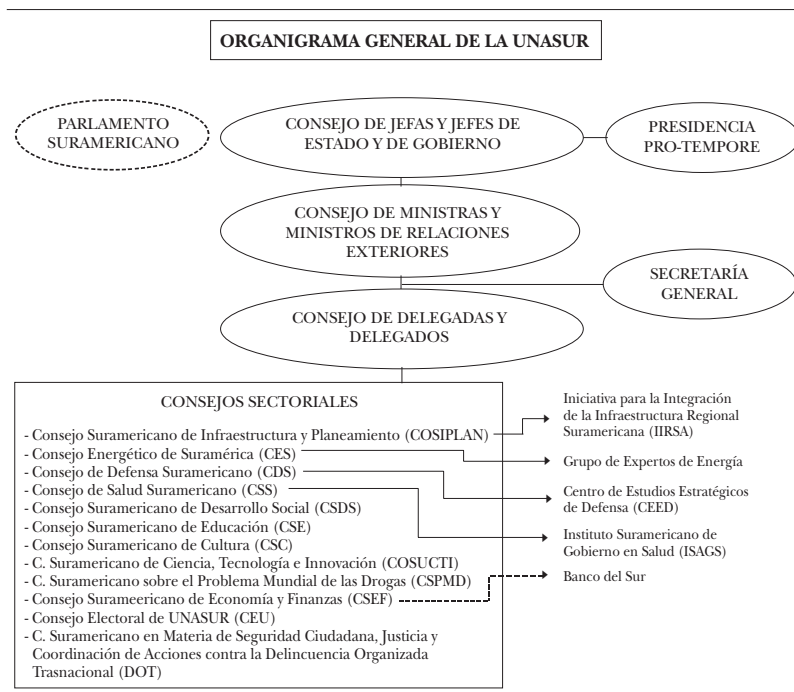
ORGANIGRAMA GENERAL DE LA UNASUR

PARLAMENTO SURAMERICANO

CONSEJO DE JEFAS Y JEFES DE ESTADO Y DE GOBIERNO

PRESIDENCIA PRO-TEMPORE

CONSEJO DE MINISTRAS Y MINISTROS DE RELACIONES EXTERIORES

SECRETARÍA GENERAL

CONSEJO DE DELEGADAS Y DELEGADOS

CONSEJOS SECTORIALES

- Consejo Suramericano de Infraestructura y Planeamiento (COSIPLAN)
- Consejo Energético de Suramérica (CES)
- Consejo de Defensa Suramericano (CDS)
- Consejo de Salud Suramericano (CSS)
- Consejo Suramericano de Desarrollo Social (CSDS)
- Consejo Suramericano de Educación (CSE)
- Consejo Suramericano de Cultura (CSC)
- C. Suramericano de Ciencia, Tecnología e Innovación (COSUCTI)
- C. Suramericano sobre el Problema Mundial de las Drogas (CSPMD)
- Consejo Surameericano de Economía y Finanzas (CSEF)
- Consejo Electoral de UNASUR (CEU)
- C. Suramericano en Materia de Seguridad Ciudadana, Justicia y Coordinación de Acciones contra la Delincuencia Organizada Trasnacional (DOT)

Iniciativa para la Integración de la Infraestructura Regional Suramericana (IIRSA)

Grupo de Expertos de Energía

Centro de Estudios Estratégicos de Defensa (CEED)

Instituto Suramericano de Gobierno en Salud (ISAGS)

Banco del Sur